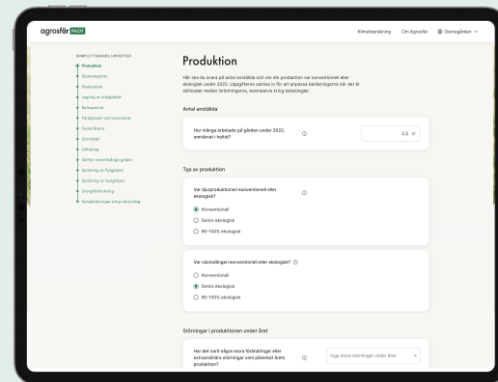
agrosfär PILOT

Klimatberäkning   Om Agrosfär   Gomogården

KOMPLETTERANDE UPPGIFTER

Produktion
Djurkategorier
Stallsystem
Lagring av stallgödsel
Betesperiod
Hårdgödsel och kompost
Fodertillskott
Gödsel
Utfodring
Stallen med förvägen
Spridning av flytgödsel
Spridning av fastgödsel
Energiförbrukning
Energiförbrukning i vattenförsörjning

Produktion

Här ska du svara på antal anställda och om din produktion var konventionell eller ekologisk under 2022. Uppgifterna används för att anpassa beräkningarna så att de stämmer med din verksamhet.

Antal anställda

Hur många arbetade på gården under 2022, omräknat i heltid?

2,5

Typ av produktion

Var djurproduktionen konventionell eller ekologisk?

Konventionell
Delvis ekologisk
95-100% ekologisk

Var växtodlingen konventionell eller ekologisk?

Konventionell
Delvis ekologisk
95-100% ekologisk

Störningar i produktionen under året

Har det varit några stora förändringar eller störningar som påverkat årets produktion?

Inga stora störningar under året